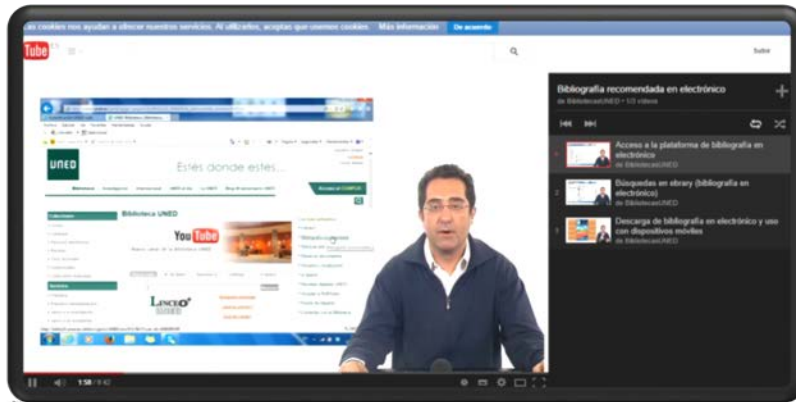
...as cookies nos ayudan a ofrecer nuestros servicios. Al utilizarlos, aceptas que usemos cookies. Más información De acuerdo

Tube

Subir

UNED

Estés donde estés...

Biblioteca UNED

YouTube

LINCEO+

Bibliografía recomendada en electrónico
de BibliotecasUNED • 1/3 videos

Acceso a la plataforma de bibliografía en electrónico
de BibliotecasUNED

Búsquedas en ebrary (bibliografía en electrónico)
de BibliotecasUNED

Descarga de bibliografía en electrónico y uso con dispositivos móviles
de BibliotecasUNED

1:58 / 8:42